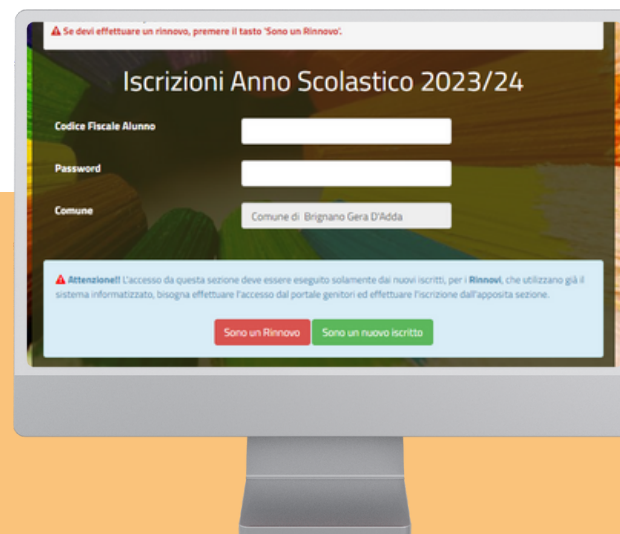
⚠ Se devi effettuare un rinnovo, premere il tasto 'Sono un Rinnovo'.

Iscrizioni Anno Scolastico 2023/24

Codice Fiscale Alunno

Password

Comune

Comune di Brignano Gera D'Adda

⚠ Attenzione!! L'accesso da questa sezione deve essere eseguito solamente dai nuovi iscritti, per i Rinnovi, che utilizzano già il sistema informatizzato, bisogna effettuare l'accesso dal portale genitori ed effettuare l'iscrizione dall'apposita sezione.

Sono un Rinnovo

Sono un nuovo iscritto